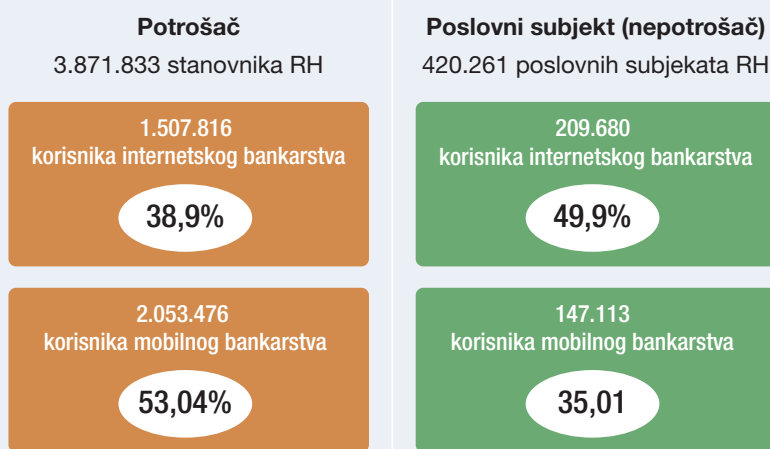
Potrošač
3.871.833 stanovnika RH

1.507.816
korisnika internetskog bankarstva
38,9%

2.053.476
korisnika mobilnog bankarstva
53,04%

Poslovni subjekt (nepotrošač)
420.261 poslovnih subjekata RH

209.680
korisnika internetskog bankarstva
49,9%

147.113
korisnika mobilnog bankarstva
35,01